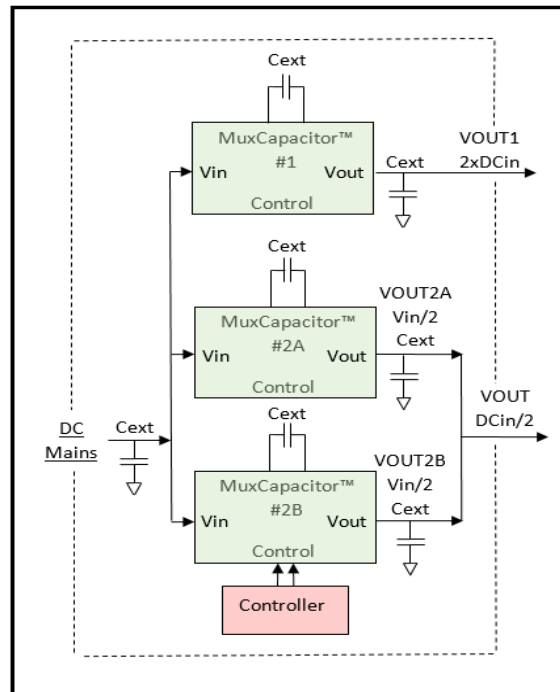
Cext

MuxCapacitor™
#1
Vin
Vout
Control

Cext

VOUT1
2xDCin

Cext

MuxCapacitor™
#2A
Vin
Vout
Control

VOUT2A
Vin/2
Cext

VOUT
DCin/2

DC
Mains

Cext

Cext

MuxCapacitor™
#2B
Vin
Vout
Control

VOUT2B
Vin/2
Cext

Controller